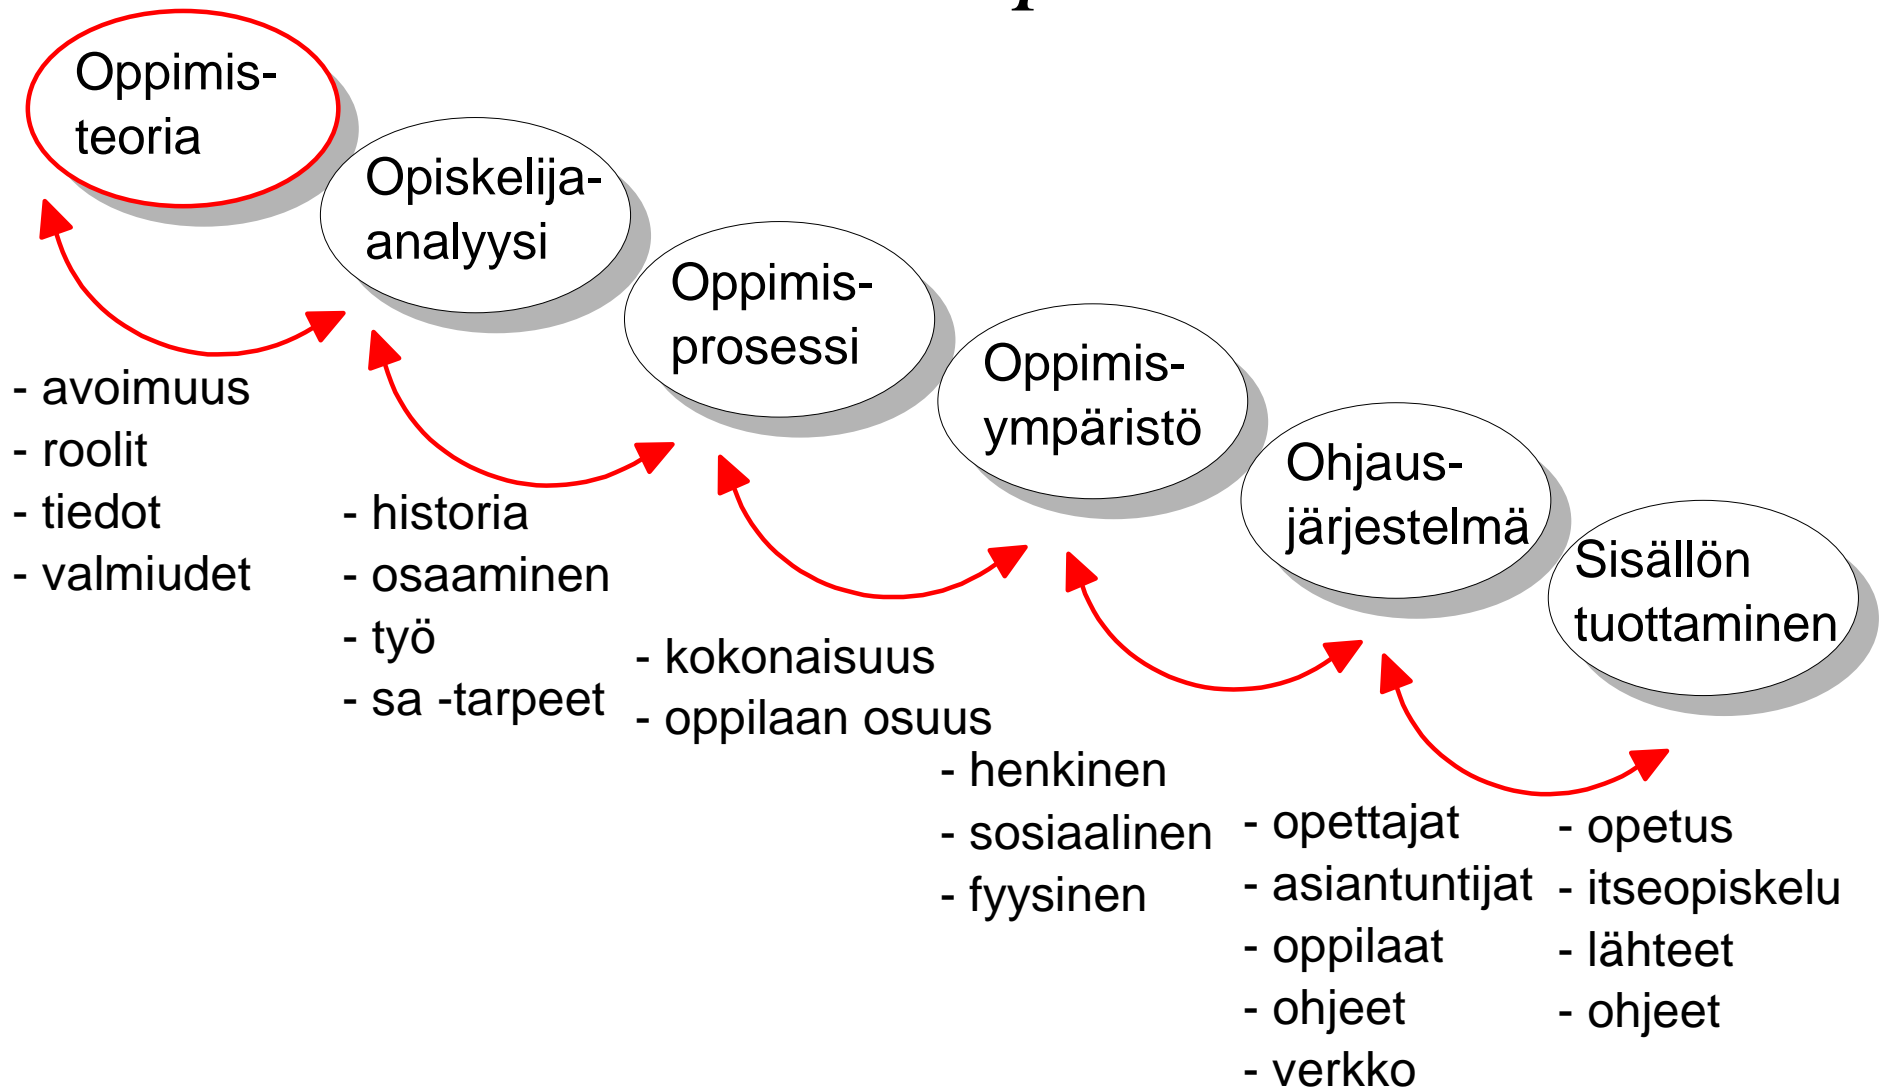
Oppimisteoria

Opiskelija-analyysi

Oppimisprosessi

Oppimisympäristö

Ohjausjärjestelmä

Sisällön tuottaminen

- avoimuus
- roolit
- tiedot
- valmiudet

- historia
- osaaminen
- työ
- sa -tarpeet

- kokonaisuus
- oppilaan osuus

- henkinen
- sosiaalinen
- fyysinen

- opettajat
- asiantuntijat
- oppilaat
- ohjeet
- verkko

- opetus
- itseopiskelu
- lähteet
- ohjeet